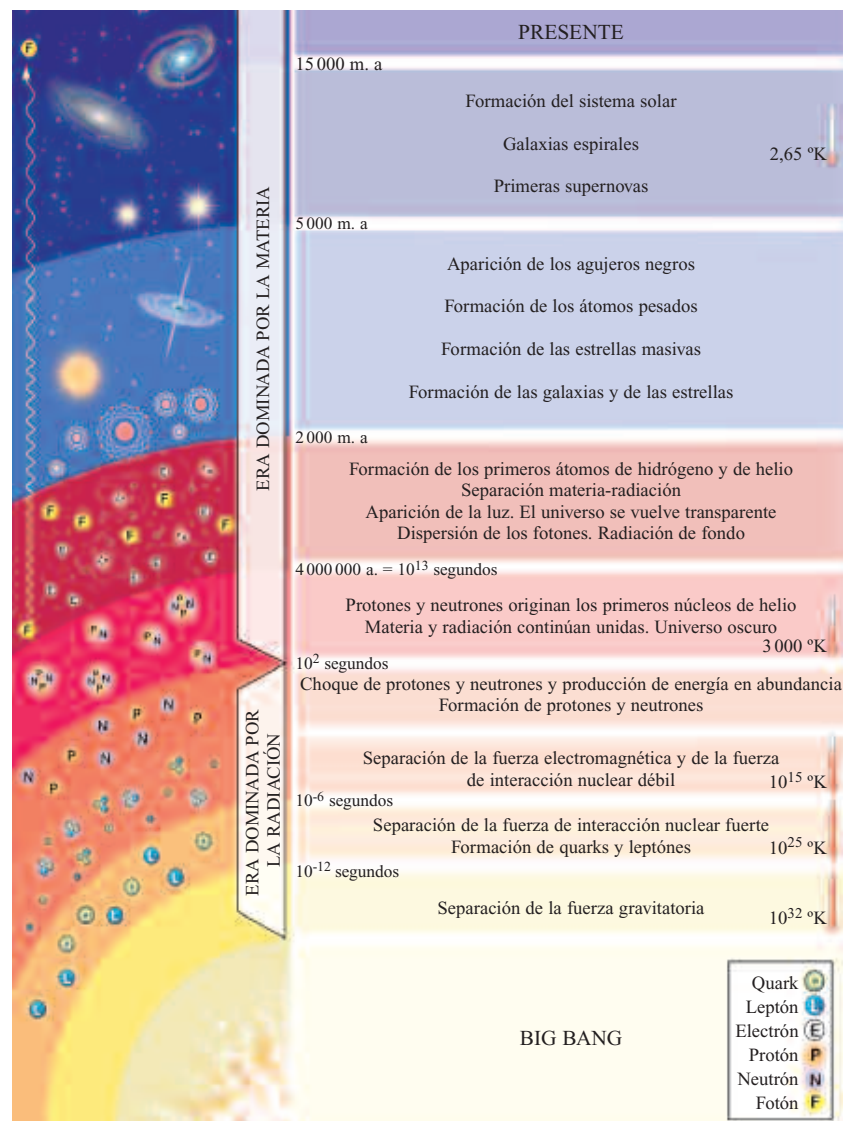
PRESENTE

15 000 m. a

Formación del sistema solar

Galaxias espirales

2,65 ºK

Primeras supernovas

5 000 m. a

Aparición de los agujeros negros

Formación de los átomos pesados

Formación de las estrellas masivas

Formación de las galaxias y de las estrellas

2 000 m. a

Formación de los primeros átomos de hidrógeno y de helio
Separación materia-radiación
Aparición de la luz. El universo se vuelve transparente
Dispersión de los fotones. Radiación de fondo

4 000 000 a. = $10^{13}$ segundos

Protones y neutrones originan los primeros núcleos de helio
Materia y radiación continúan unidas. Universo oscuro

3 000 ºK

$10^{2}$ segundos

Choque de protones y neutrones y producción de energía en abundancia
Formación de protones y neutrones

Separación de la fuerza electromagnética y de la fuerza de interacción nuclear débil

$10^{15}$ ºK

$10^{-6}$ segundos

Separación de la fuerza de interacción nuclear fuerte
Formación de quarks y leptones

$10^{25}$ ºK

$10^{-12}$ segundos

Separación de la fuerza gravitatoria

$10^{32}$ ºK

BIG BANG

ERA DOMINADA POR LA MATERIA

ERA DOMINADA POR LA RADIACIÓN

F P N E L

Quark
Leptón L
Electrón E
Protón P
Neutrón N
Fotón F